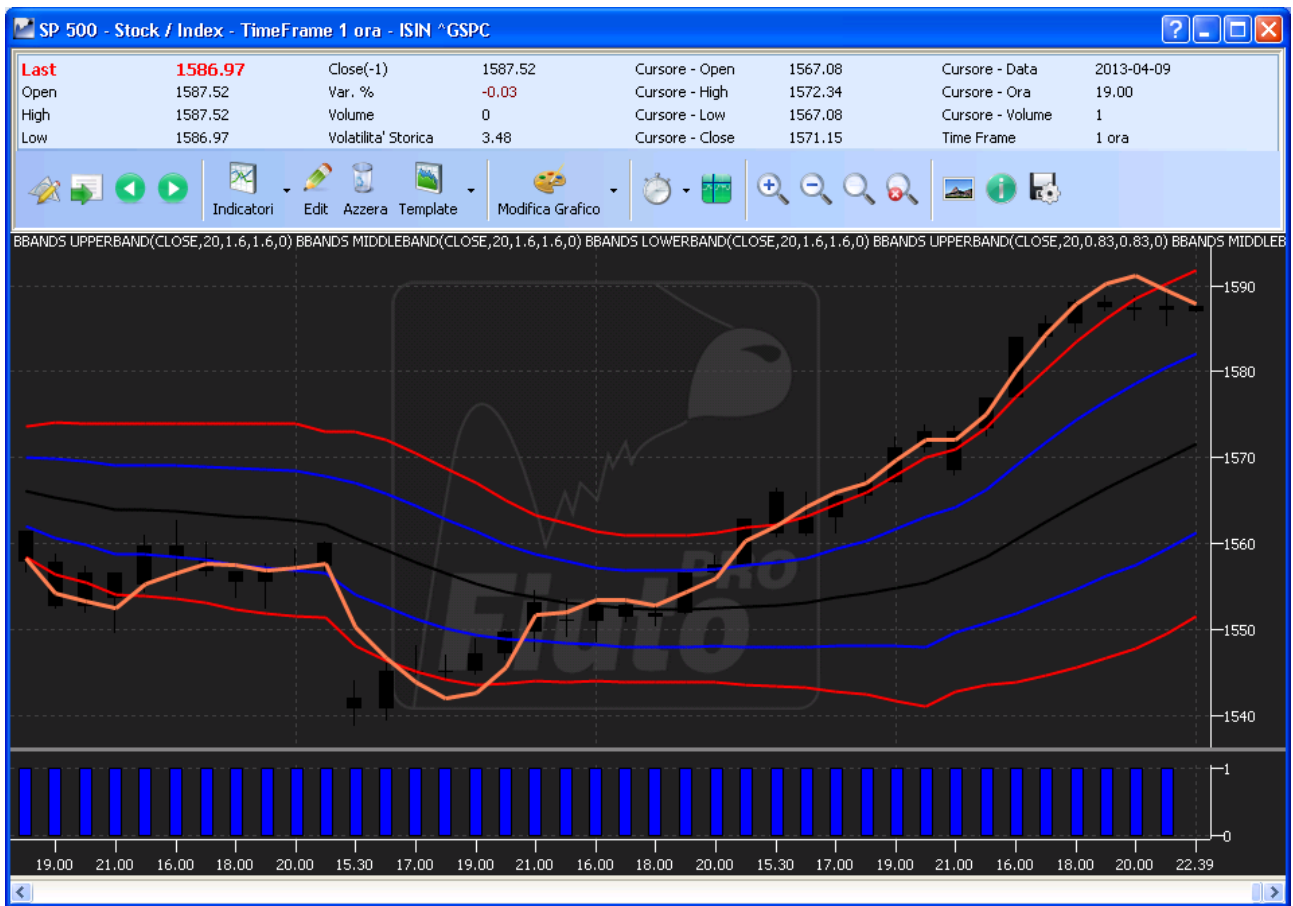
SP 500 - Stock / Index - TimeFrame 1 ora - ISIN ^GSPC

| Last | 1586.97 | Close(-1) | 1587.52 | Cursore - Open | 1567.08 | Cursore - Data | 2013-04-09 |
|---|---|---|---|---|---|---|---|
| Open | 1587.52 | Var. % | -0.03 | Cursore - High | 1572.34 | Cursore - Ora | 19.00 |
| High | 1587.52 | Volume | 0 | Cursore - Low | 1567.08 | Cursore - Volume | 1 |
| Low | 1586.97 | Volatilita' Storica | 3.48 | Cursore - Close | 1571.15 | Time Frame | 1 ora |

Indicatori Edit Azzera Template Modifica Grafico

BBANDS UPPERBAND(CLOSE,20,1.6,1.6,0) BBANDS MIDDLEBAND(CLOSE,20,1.6,1.6,0) BBANDS LOWERBAND(CLOSE,20,1.6,1.6,0) BBANDS UPPERBAND(CLOSE,20,0.83,0.83,0) BBANDS MIDDLEB

Fiuto PRO

1590
1580
1570
1560
1550
1540

1
0

19.00 21.00 16.00 18.00 20.00 15.30 17.00 19.00 21.00 16.00 18.00 20.00 15.30 17.00 19.00 21.00 16.00 18.00 20.00 22.39